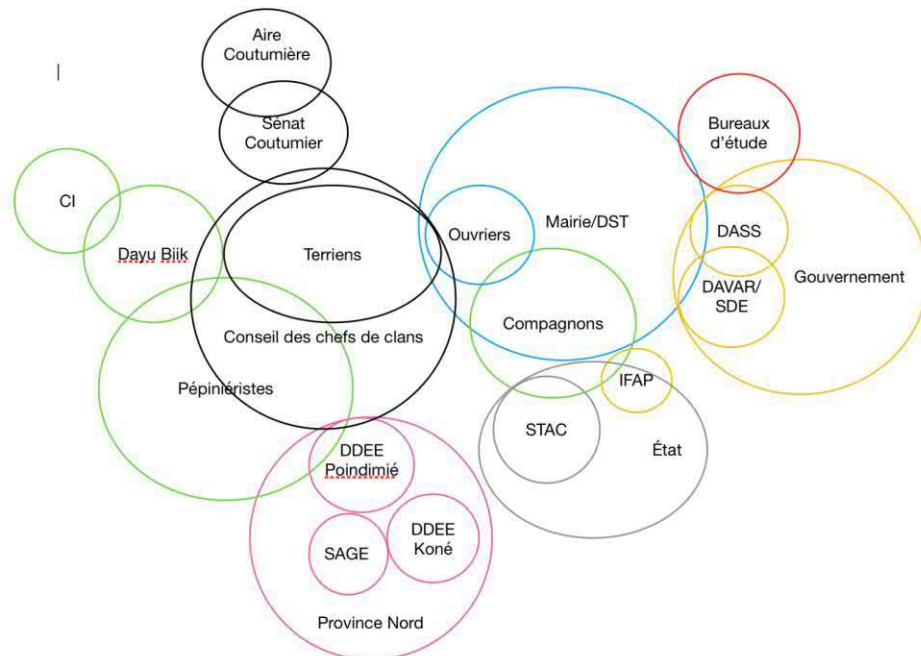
Aire Coutumière

Sénat Coutumier

Bureaux d'étude

CI

Dayu Biik

Terriens

Ouvriers

Mairie/DST

DASS

DAVAR/ SDE

Gouvernement

Compagnons

Conseil des chefs de clans

Pépiniéristes

IFAP

STAC

État

DDEE Poindimié

SAGE

DDEE Koné

Province Nord